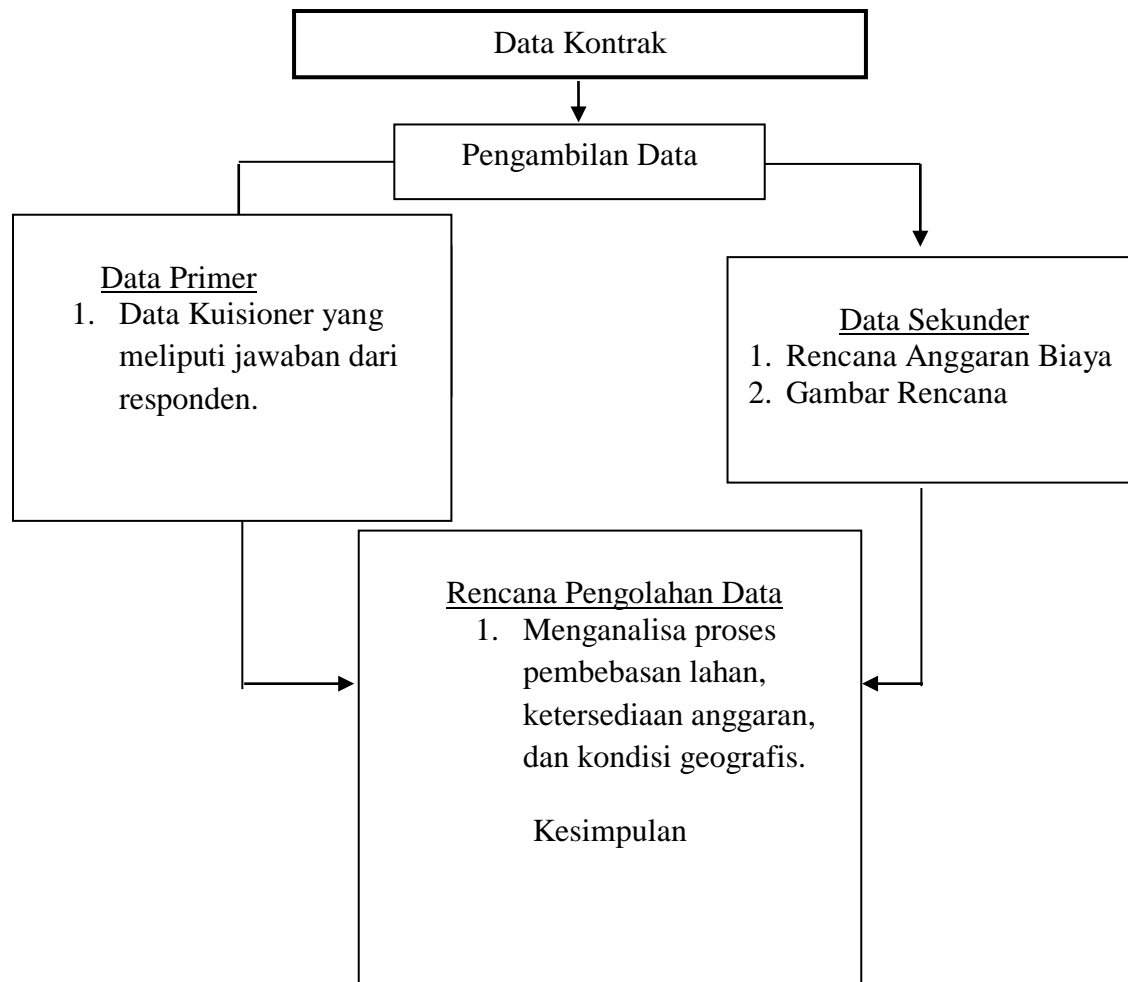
Data Kontrak

Pengambilan Data

Data Primer
1. Data Kuisioner yang meliputi jawaban dari responden.

Data Sekunder
1. Rencana Anggaran Biaya
2. Gambar Rencana

Rencana Pengolahan Data
1. Menganalisa proses pembebasan lahan, ketersediaan anggaran, dan kondisi geografis.

Kesimpulan